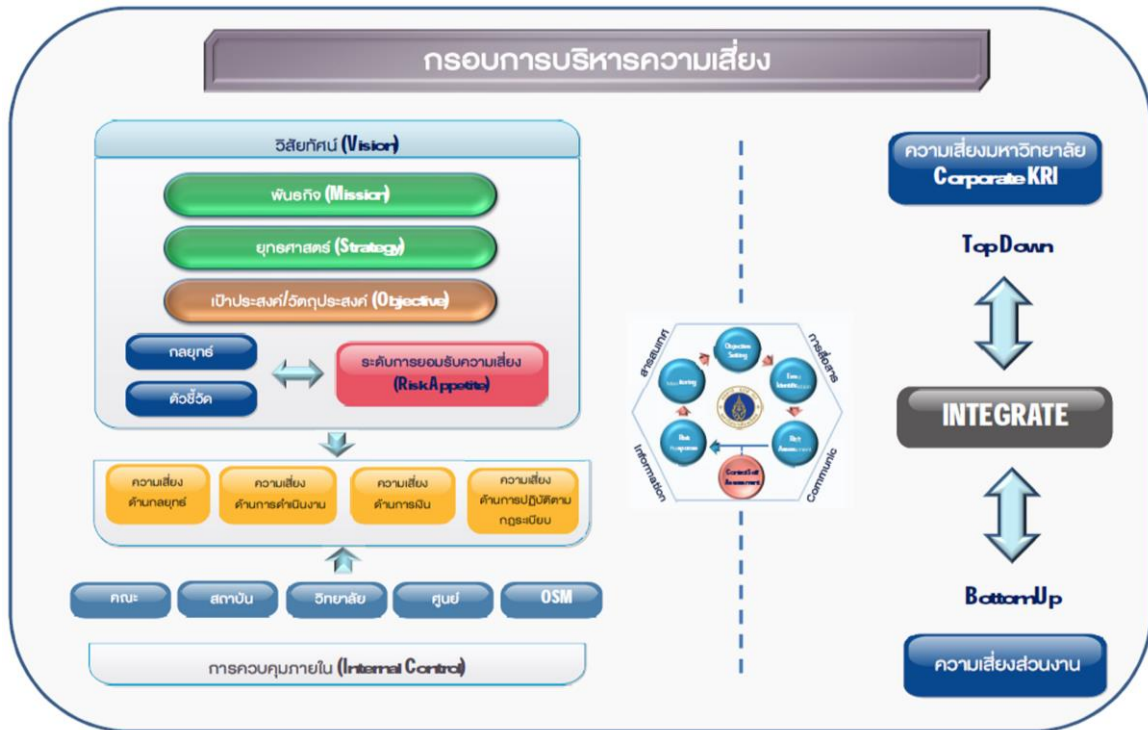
กรอบการบริหารความเสี่ยง

วิสัยทัศน์ (Vision)

พันธกิจ (Mission)

ยุทธศาสตร์ (Strategy)

เป้าประสงค์/วัตถุประสงค์ (Objective)

กลยุทธ์

ตัวชี้วัด

ระดับการยอมรับความเสี่ยง (Risk Appetite)

ความเสี่ยงด้านกลยุทธ์

ความเสี่ยงด้านการดำเนินงาน

ความเสี่ยงด้านการเงิน

ความเสี่ยงด้านการปฏิบัติตามกฎระเบียบ

คณะ

สถาบัน

วิทยาลัย

ศูนย์

OSM

การควบคุมภายใน (Internal Control)

สารสนเทศ

การสื่อสาร

Information

Communic

Objective Setting

Event Identification

Risk Assessment

Control Self Assessment

Risk Response

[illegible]toring

ความเสี่ยงมหาวิทยาลัย Corporate KRI

Top Down

INTEGRATE

Bottom Up

ความเสี่ยงส่วนงาน